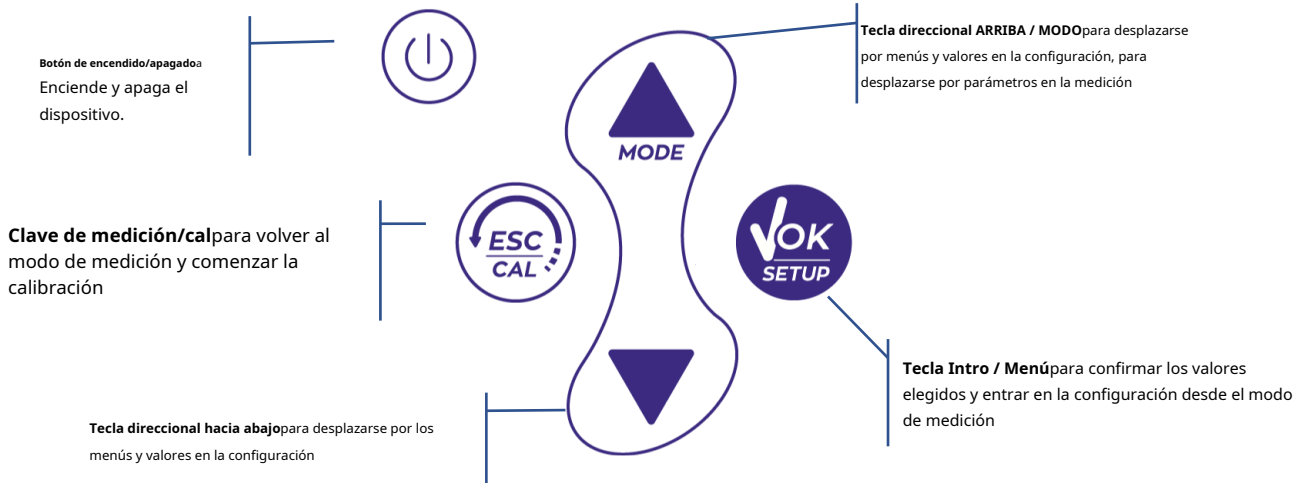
Botón de encendido/apagadoa Enciende y apaga el dispositivo.

MODE

Tecla direccional ARRIBA / MODOpara desplazarse por menús y valores en la configuración, para desplazarse por parámetros en la medición

Clave de medición/calpara volver al modo de medición y comenzar la calibración

ESC
CAL

OK
SETUP

Tecla Intro / Menúpara confirmar los valores elegidos y entrar en la configuración desde el modo de medición

Tecla direccional hacia abajopara desplazarse por los menús y valores en la configuración